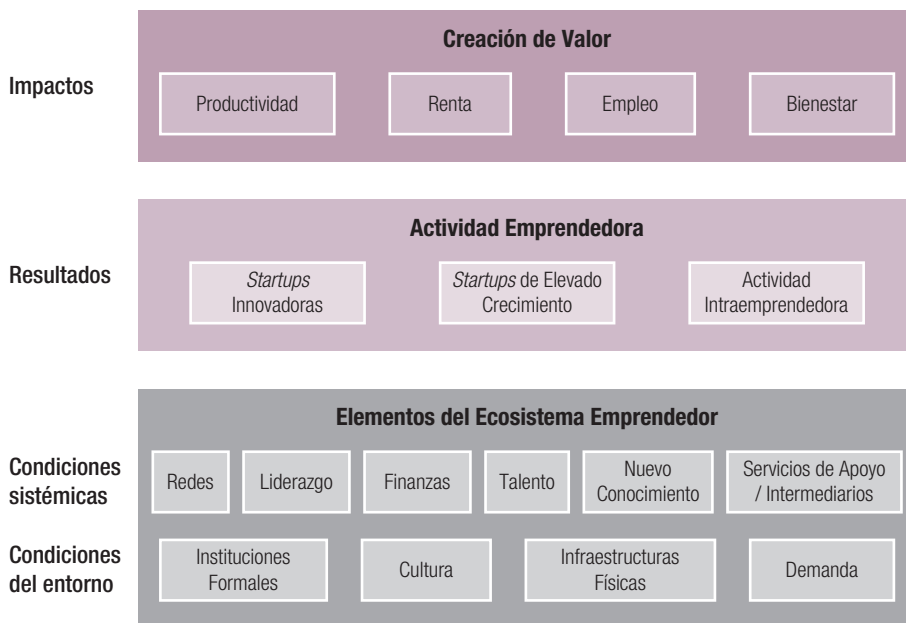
Impactos

Creación de Valor

Productividad

Renta

Empleo

Bienestar

Resultados

Actividad Emprendedora

*Startups* Innovadoras

*Startups* de Elevado Crecimiento

Actividad Intraemprendedora

Elementos del Ecosistema Emprendedor

Condiciones sistémicas

Redes

Liderazgo

Finanzas

Talento

Nuevo Conocimiento

Servicios de Apoyo / Intermediarios

Condiciones del entorno

Instituciones Formales

Cultura

Infraestructuras Físicas

Demanda